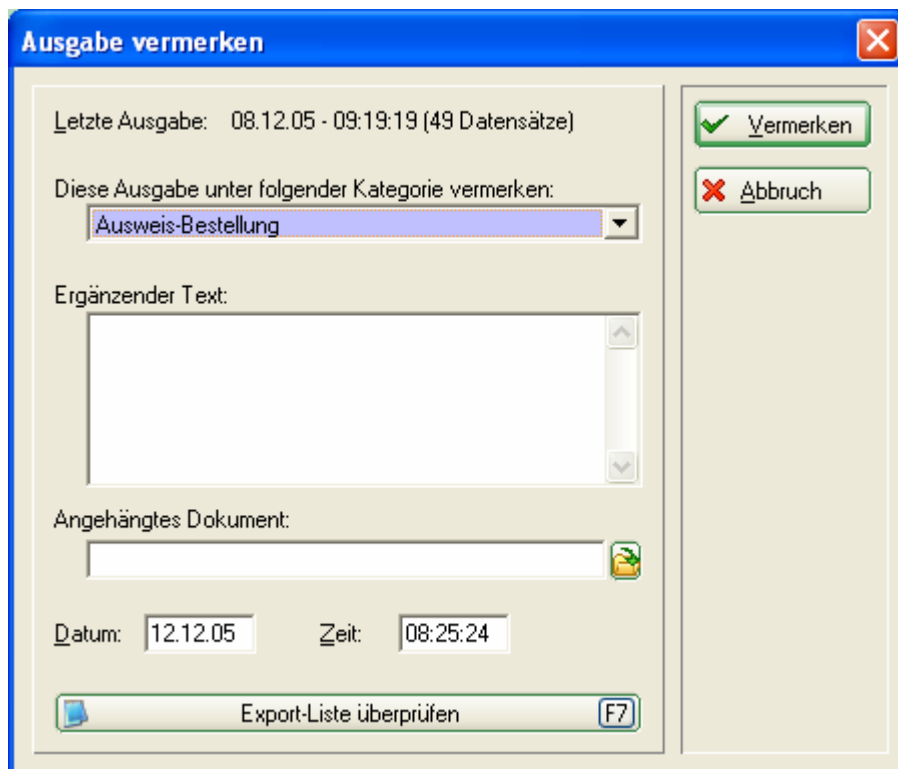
Ausgabe vermerken

Letzte Ausgabe: 08.12.05 - 09:19:19 (49 Datensätze)

Diese Ausgabe unter folgender Kategorie vermerken:

Ausweis-Bestellung

Ergänzender Text:

Angehängtes Dokument:

Datum: 12.12.05 Zeit: 08:25:24

Export-Liste überprüfen F7

Vermerken

Abbruch